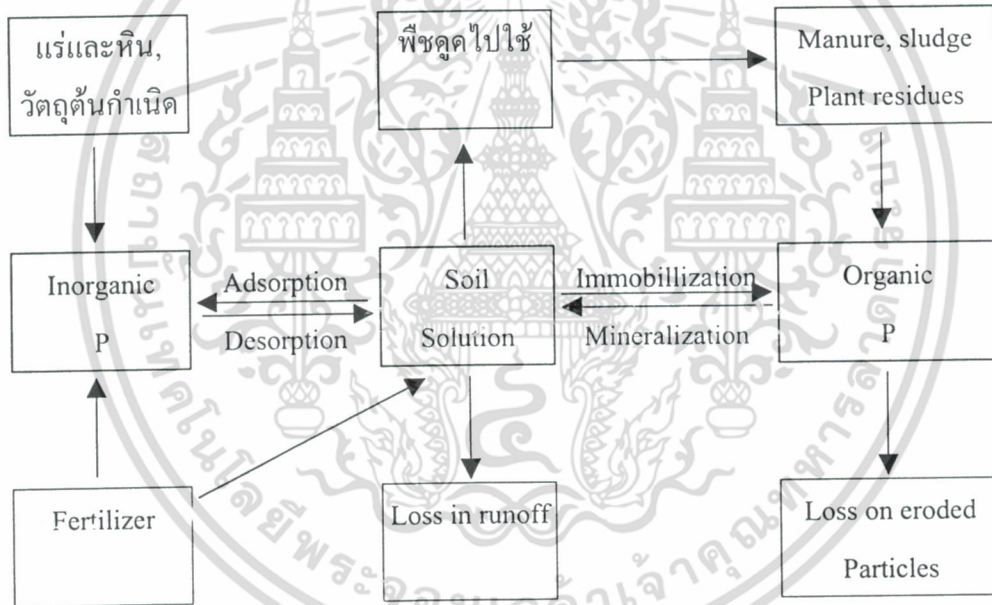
แร่และหิน, วัตถุต้นกำเนิด

พืชดูดไปใช้

Manure, sludge
Plant residues

Inorganic
P

Adsorption

Desorption

Soil
Solution

Immobillization

Mineralization

Organic
P

Fertilizer

Loss in runoff

Loss on eroded
Particles